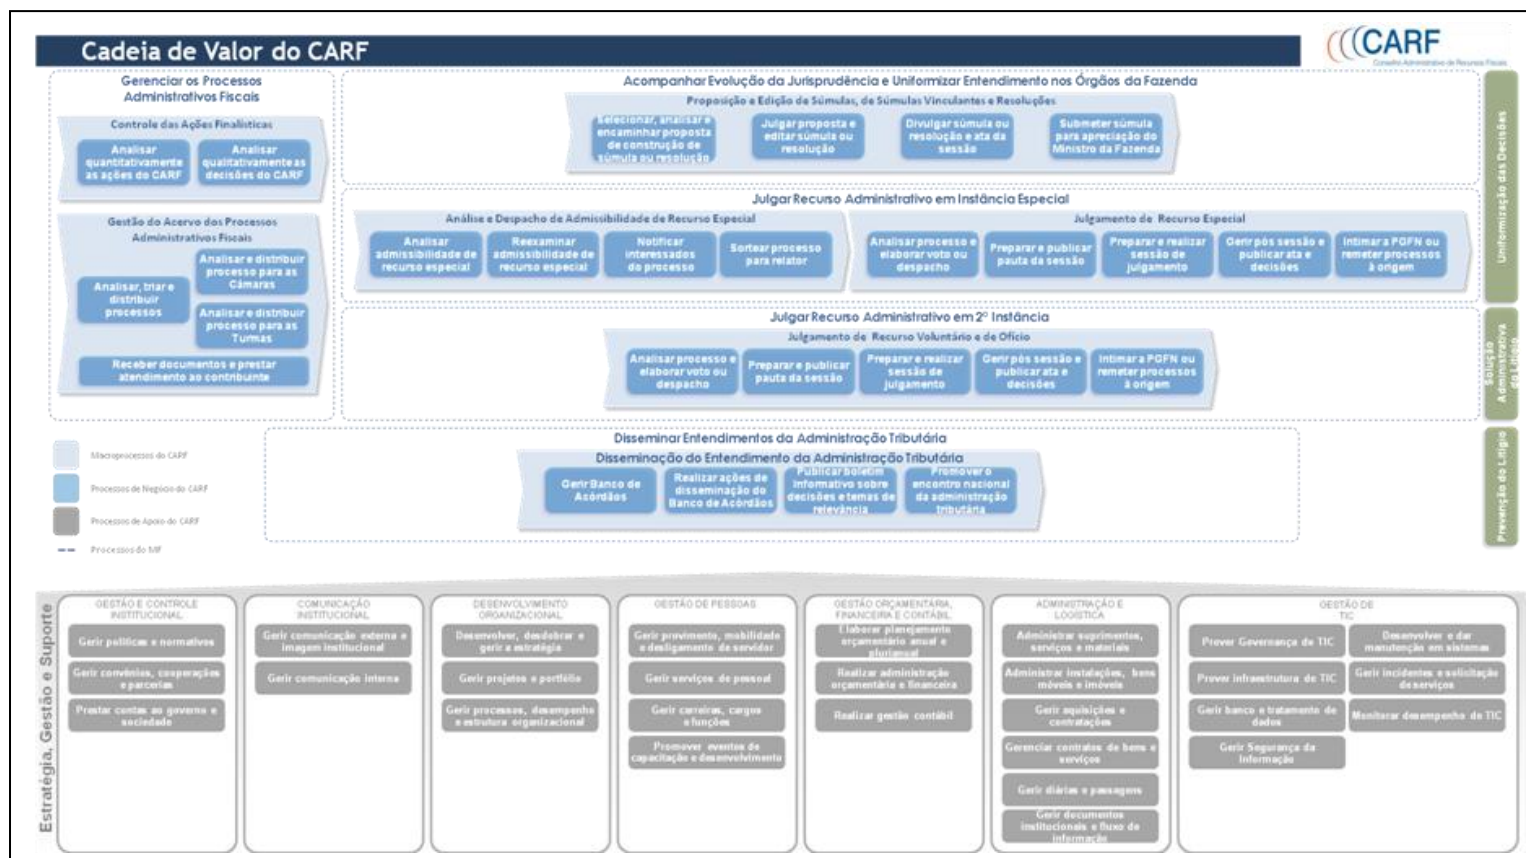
Cadeia de Valor do CARF

CARF
Conselho Administrativo de Recursos Fiscais

Gerenciar os Processos Administrativos Fiscais

Controle das Ações Finalísticas

Analisar quantitativamente as ações do CARF

Analisar qualitativamente as decisões do CARF

Gestão do Acervo dos Processos Administrativos Fiscais

Analisar, triar e distribuir processos

Analisar e distribuir processo para as Câmaras

Analisar e distribuir processo para as Turmas

Receber documentos e prestar atendimento ao contribuinte

Acompanhar Evolução da Jurisprudência e Uniformizar Entendimento nos Órgãos da Fazenda

Proposição e Edição de Súmulas, de Súmulas Vinculantes e Resoluções

Selecionar, analisar e encaminhar proposta de construção de súmula ou resolução

Julgar proposta e editar súmula ou resolução

Divulgar súmula ou resolução e ata da sessão

Submeter súmula para apreciação do Ministro da Fazenda

Julgar Recurso Administrativo em Instância Especial

Análise e Despacho de Admissibilidade de Recurso Especial

Analisar admissibilidade de recurso especial

Reexaminar admissibilidade de recurso especial

Notificar interessados do processo

Sortear processo para relator

Julgamento de Recurso Especial

Analisar processo e elaborar voto ou despacho

Preparar e publicar pauta da sessão

Preparar e realizar sessão de julgamento

Gerir pós sessão e publicar ata e decisões

Intimar a PGFN ou remeter processos à origem

Julgar Recurso Administrativo em 2ª Instância

Julgamento de Recurso Voluntário e de Ofício

Analisar processo e elaborar voto ou despacho

Preparar e publicar pauta da sessão

Preparar e realizar sessão de julgamento

Gerir pós sessão e publicar ata e decisões

Intimar a PGFN ou remeter processos à origem

Uniformização das Decisões

Solução Administrativa do Litígio

Disseminar Entendimentos da Administração Tributária

Disseminação do Entendimento da Administração Tributária

Gerir Banco de Acórdãos

Realizar ações de disseminação do Banco de Acórdãos

Publicar boletim informativo sobre decisões e temas de relevância

Promover o encontro nacional da administração tributária

Prevenção do Litígio

Macroprocessos do CARF

Processos de Negócio do CARF

Processos de Apoio do CARF

Processos do MF

Estratégia, Gestão e Suporte

GESTÃO E CONTROLE INSTITUCIONAL

Gerir políticas e normativos

Gerir convênios, cooperações e parcerias

Prestar contas ao governo e sociedade

COMUNICAÇÃO INSTITUCIONAL

Gerir comunicação externa e imagem institucional

Gerir comunicação interna

DESENVOLVIMENTO ORGANIZACIONAL

Desenvolver, desdobrar e gerir a estratégia

Gerir projetos e portfólio

Gerir processos, desempenho e estrutura organizacional

GESTÃO DE PESSOAS

Gerir provimento, mobilidade e desligamento do servidor

Gerir serviços de pessoal

Gerir carreiras, cargos e funções

Promover eventos de capacitação e desenvolvimento

GESTÃO ORÇAMENTÁRIA, FINANCEIRA E CONTÁBIL

Elaborar planejamento orçamentário anual e plurianual

Realizar administração orçamentária e financeira

Realizar gestão contábil

ADMINISTRAÇÃO E LOGÍSTICA

Administrar suprimentos, serviços e materiais

Administrar instalações, bens móveis e imóveis

Gerir aquisições e contratações

Gerenciar contratos de bens e serviços

Gerir diárias e passagens

Gerir documentos institucionais e fluxo de informação

GESTÃO DE TIC

Prover Governança de TIC

Desenvolver e dar manutenção em sistemas

Prover infraestrutura de TIC

Gerir incidentes e solicitação de serviços

Gerir banco e tratamento de dados

Monitorar desempenho de TIC

Gerir Segurança da Informação